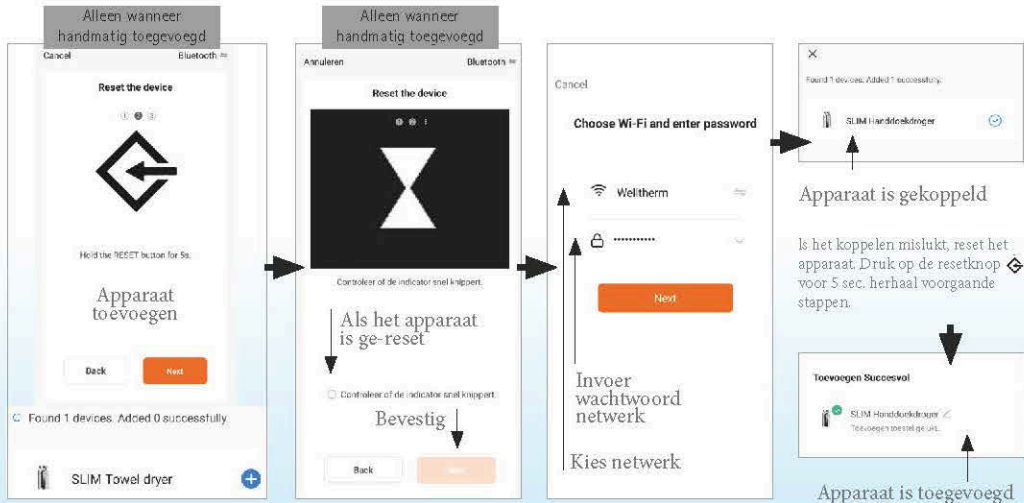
Alleen wanneer handmatig toegevoegd

Cancel Bluetooth

Reset the device

Hold the RESET button for 5s.

Apparaat toevoegen

Back Next

Found 1 devices. Added 0 successfully

SLIM Towel dryer

Alleen wanneer handmatig toegevoegd

Annuleren Bluetooth

Reset the device

Controleer of de indicator snel knippert.

Als het apparaat is ge-reset

Controleer of de indicator snel knippert

Bevestig

Back Next

Cancel

Choose Wi-Fi and enter password

Wellitherm

••••••••••

Next

Invoer wachtwoord netwerk

Kies netwerk

×

Found 1 devices. Added 1 successfully.

SLIM Handdoekdroger

Apparaat is gekoppeld

Is het koppelen mislukt, reset het apparaat. Druk op de resetknop voor 5 sec. herhaal voorgaande stappen.

Toevoegen Succesvol

SLIM Handdoekdroger

Toevoegen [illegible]

Apparaat is toegevoegd